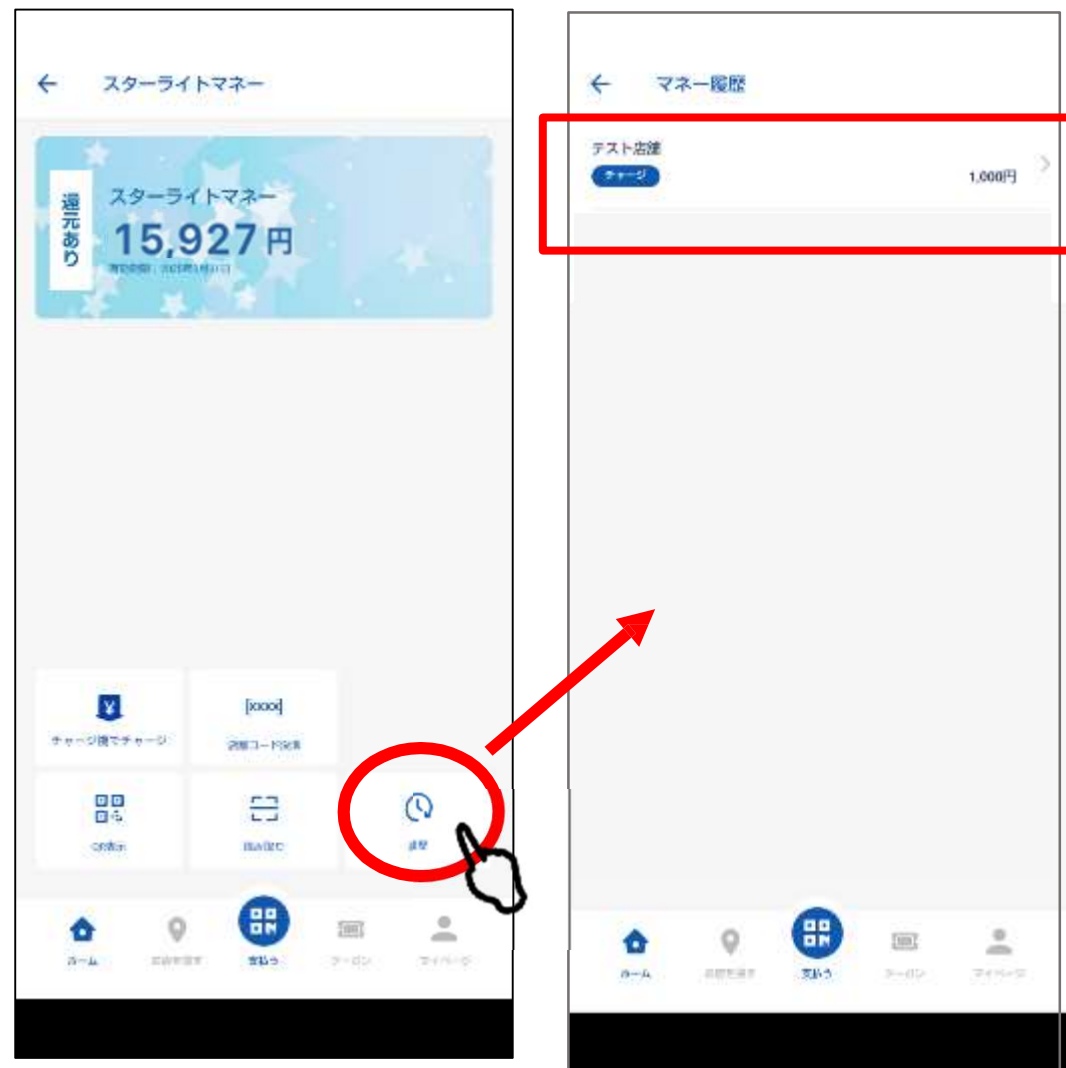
← スターライトマネー

還元あり

スターライトマネー

15,927円

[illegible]

[xxxx]

チャージ機でチャージ

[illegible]

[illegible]

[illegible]

履歴

ホーム

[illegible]

支払う

クーポン

マイページ

← マネー履歴

テスト店舗

チャージ

1,000円

ホーム

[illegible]

支払う

クーポン

マイページ